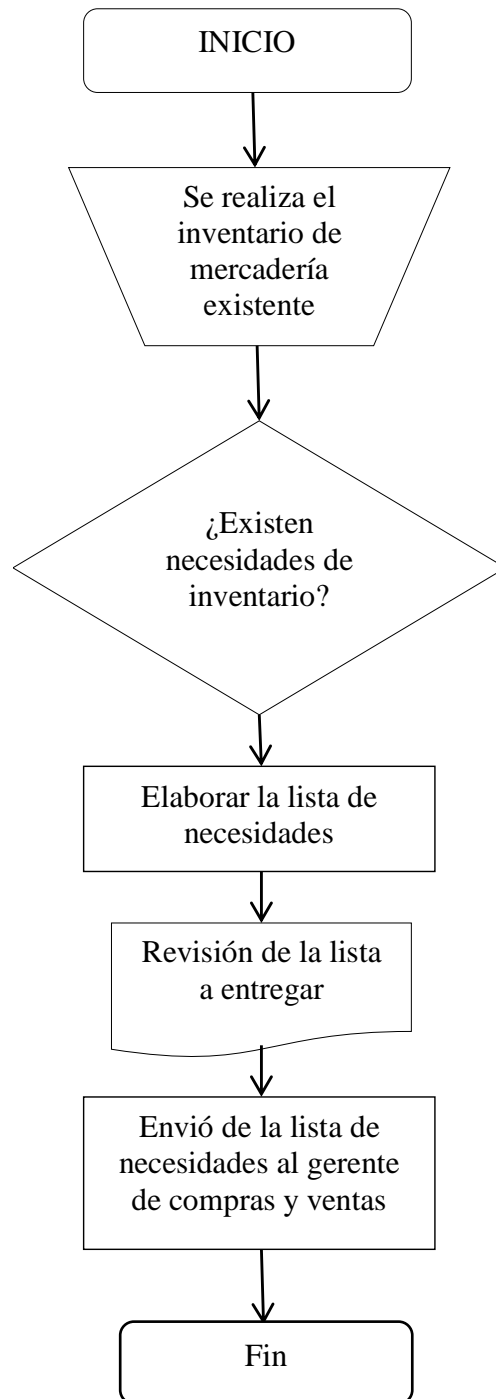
INICIO

Se realiza el inventario de mercadería existente

¿Existen necesidades de inventario?

Elaborar la lista de necesidades

Revisión de la lista a entregar

Envió de la lista de necesidades al gerente de compras y ventas

Fin